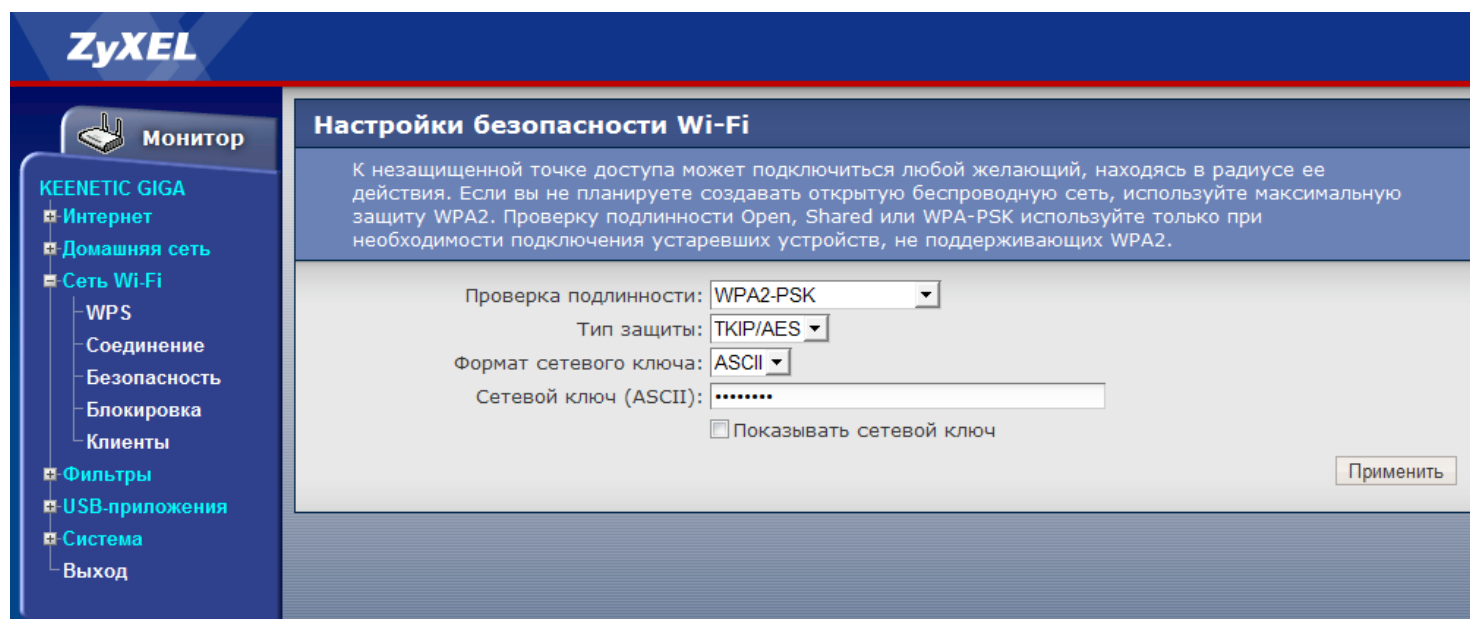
ZyXEL

Монитор

KEENETIC GIGA
Интернет
Домашняя сеть
Сеть Wi-Fi
WPS
Соединение
Безопасность
Блокировка
Клиенты
Фильтры
USB-приложения
Система
Выход

Настройки безопасности Wi-Fi

К незащищенной точке доступа может подключиться любой желающий, находясь в радиусе ее действия. Если вы не планируете создавать открытую беспроводную сеть, используйте максимальную защиту WPA2. Проверку подлинности Open, Shared или WPA-PSK используйте только при необходимости подключения устаревших устройств, не поддерживающих WPA2.

Проверка подлинности: WPA2-PSK
Тип защиты: TKIP/AES
Формат сетевого ключа: ASCII
Сетевой ключ (ASCII): ••••••••
Показывать сетевой ключ

Применить